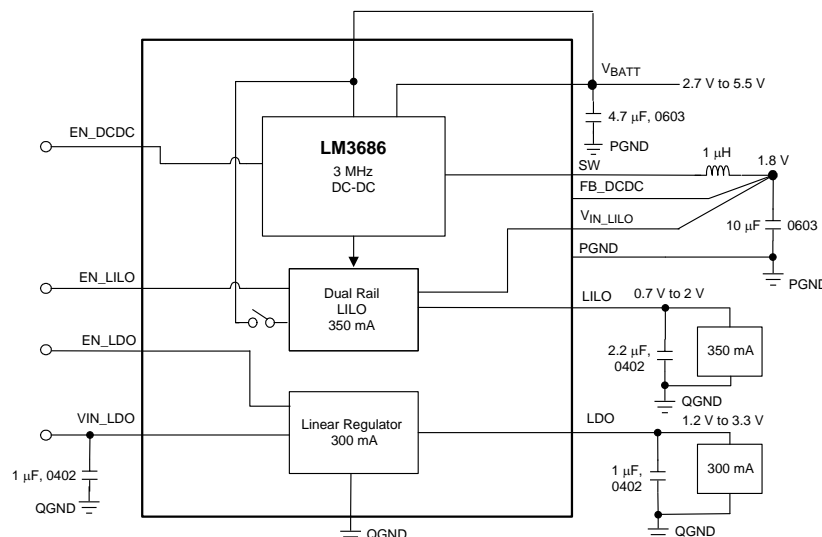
$V_{BATT}$
2.7 V to 5.5 V
4.7 µF, 0603
PGND
EN_DCDC
LM3686
3 MHz
DC-DC
SW
1 µH
1.8 V
FB_DCDC
$V_{IN\_LILO}$
10 µF
0603
PGND
PGND
EN_LILO
Dual Rail
LILO
350 mA
LILO
0.7 V to 2 V
2.2 µF,
0402
350 mA
QGND
EN_LDO
VIN_LDO
Linear Regulator
300 mA
LDO
1.2 V to 3.3 V
1 µF,
0402
300 mA
QGND
1 µF, 0402
QGND
QGND